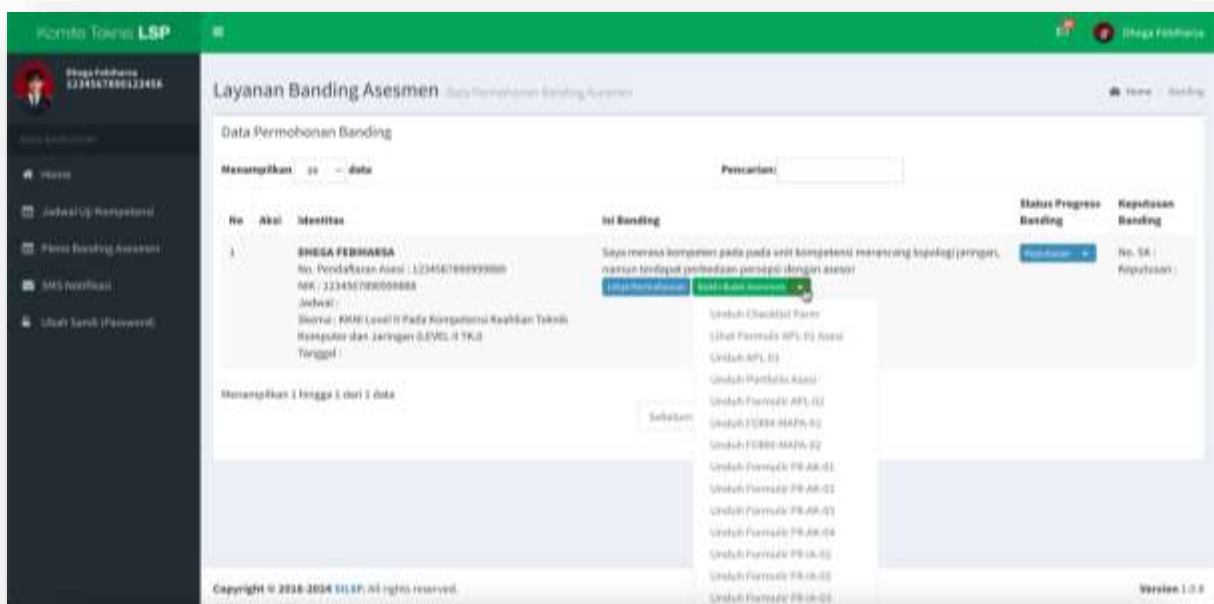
Komite Teknis LSP

Dhega Febiharsa

Dhega Febiharsa
1234567890123456

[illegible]

Home

Jadwal Uji Kompetensi

Pilihan Banding Asesmen

SMS Notifikasi

Ubah Sandi (Password)

Layanan Banding Asesmen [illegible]

Home > Banding

Data Permohonan Banding

Menampilkan 10 data

Pencarian:

| No | Aksi | Identitas | Isi Banding | Status Progress Banding | Keputusan Banding |
|---|---|---|---|---|---|
| 1 | | DHEGA FEBIHARSA No. Pendaftaran Asesi : 1234567890999999 NIK : 1234567890999999 Jadwal : Skema : KKNI Level II Pada Kompetensi Keahlian Teknik Komputer dan Jaringan (LEVEL II TKJ) Tanggal : | Saya merasa kompeten pada pada unit kompetensi merancang topologi jaringan, namun terdapat perbedaan persepsi dengan asesor Lihat Permohonan Bukti-Bukti Asesmen | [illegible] | No. SK : Keputusan : |

Unduh Checklist Form
Lihat Formulir APL-01 Asesi
Unduh APL-01
Unduh Portfolio Asesi
Unduh Formulir APL-02
Unduh FORM-MAPA-01
Unduh FORM-MAPA-02
Unduh Formulir FR-AK-01
Unduh Formulir FR-AK-02
Unduh Formulir FR-AK-03
Unduh Formulir FR-AK-04
Unduh Formulir FR-IA-01
Unduh Formulir FR-IA-02
Unduh Formulir FR-IA-03

Menampilkan 1 hingga 1 dari 1 data

Sebelum

Copyright © 2018-2024 SILSP. All rights reserved.

Version 1.0.0